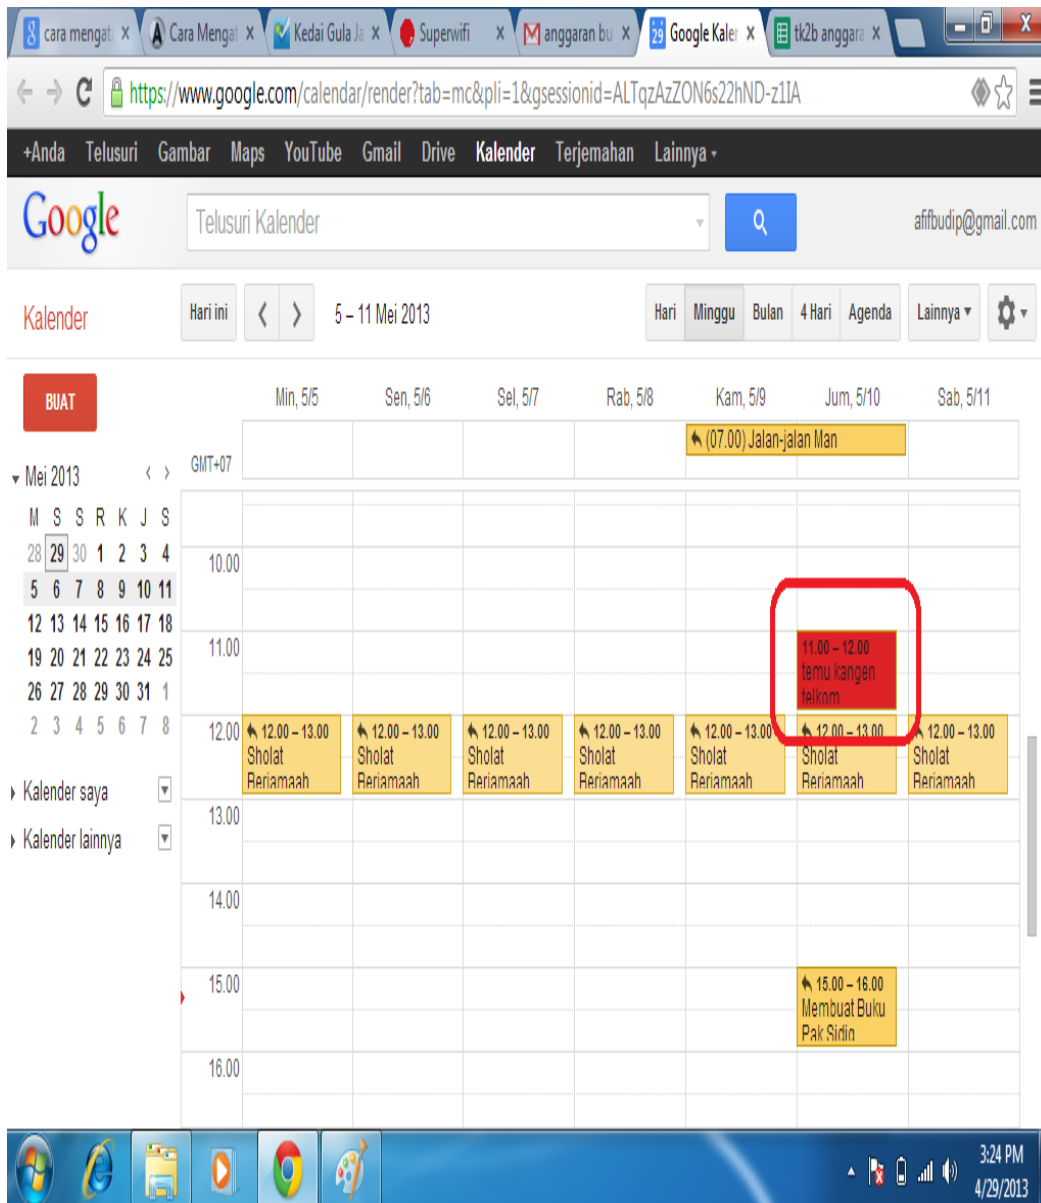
cara mengat × Cara Mengat × Kedai Gula Ja × Superwifi × anggaran bu × Google Kaler × tk2b anggara ×

https://www.google.com/calendar/render?tab=mc&pli=1&gsessionid=ALTqzAzZON6s22hND-z1IA

+Anda Telusuri Gambar Maps YouTube Gmail Drive Kalender Terjemahan Lainnya

Google Telusuri Kalender afifbudip@gmail.com

Kalender Hari ini 5 – 11 Mei 2013 Hari Minggu Bulan 4 Hari Agenda Lainnya

BUAT

Mei 2013

| M | S | S | R | K | J | S |
|---|---|---|---|---|---|---|
| 28 | 29 | 30 | 1 | 2 | 3 | 4 |
| 5 | 6 | 7 | 8 | 9 | 10 | 11 |
| 12 | 13 | 14 | 15 | 16 | 17 | 18 |
| 19 | 20 | 21 | 22 | 23 | 24 | 25 |
| 26 | 27 | 28 | 29 | 30 | 31 | 1 |
| 2 | 3 | 4 | 5 | 6 | 7 | 8 |

Kalender saya

Kalender lainnya

Min, 5/5 Sen, 5/6 Sel, 5/7 Rab, 5/8 Kam, 5/9 Jum, 5/10 Sab, 5/11

GMT+07

(07.00) Jalan-jalan Man

10.00

11.00

11.00 – 12.00 temu kangen telkom

12.00

12.00 – 13.00 Sholat Berjamaah

12.00 – 13.00 Sholat Berjamaah

12.00 – 13.00 Sholat Berjamaah

12.00 – 13.00 Sholat Berjamaah

12.00 – 13.00 Sholat Berjamaah

12.00 – 13.00 Sholat Berjamaah

12.00 – 13.00 Sholat Berjamaah

13.00

14.00

15.00

15.00 – 16.00 Membuat Buku Pak Sidiq

16.00

3:24 PM 4/29/2013